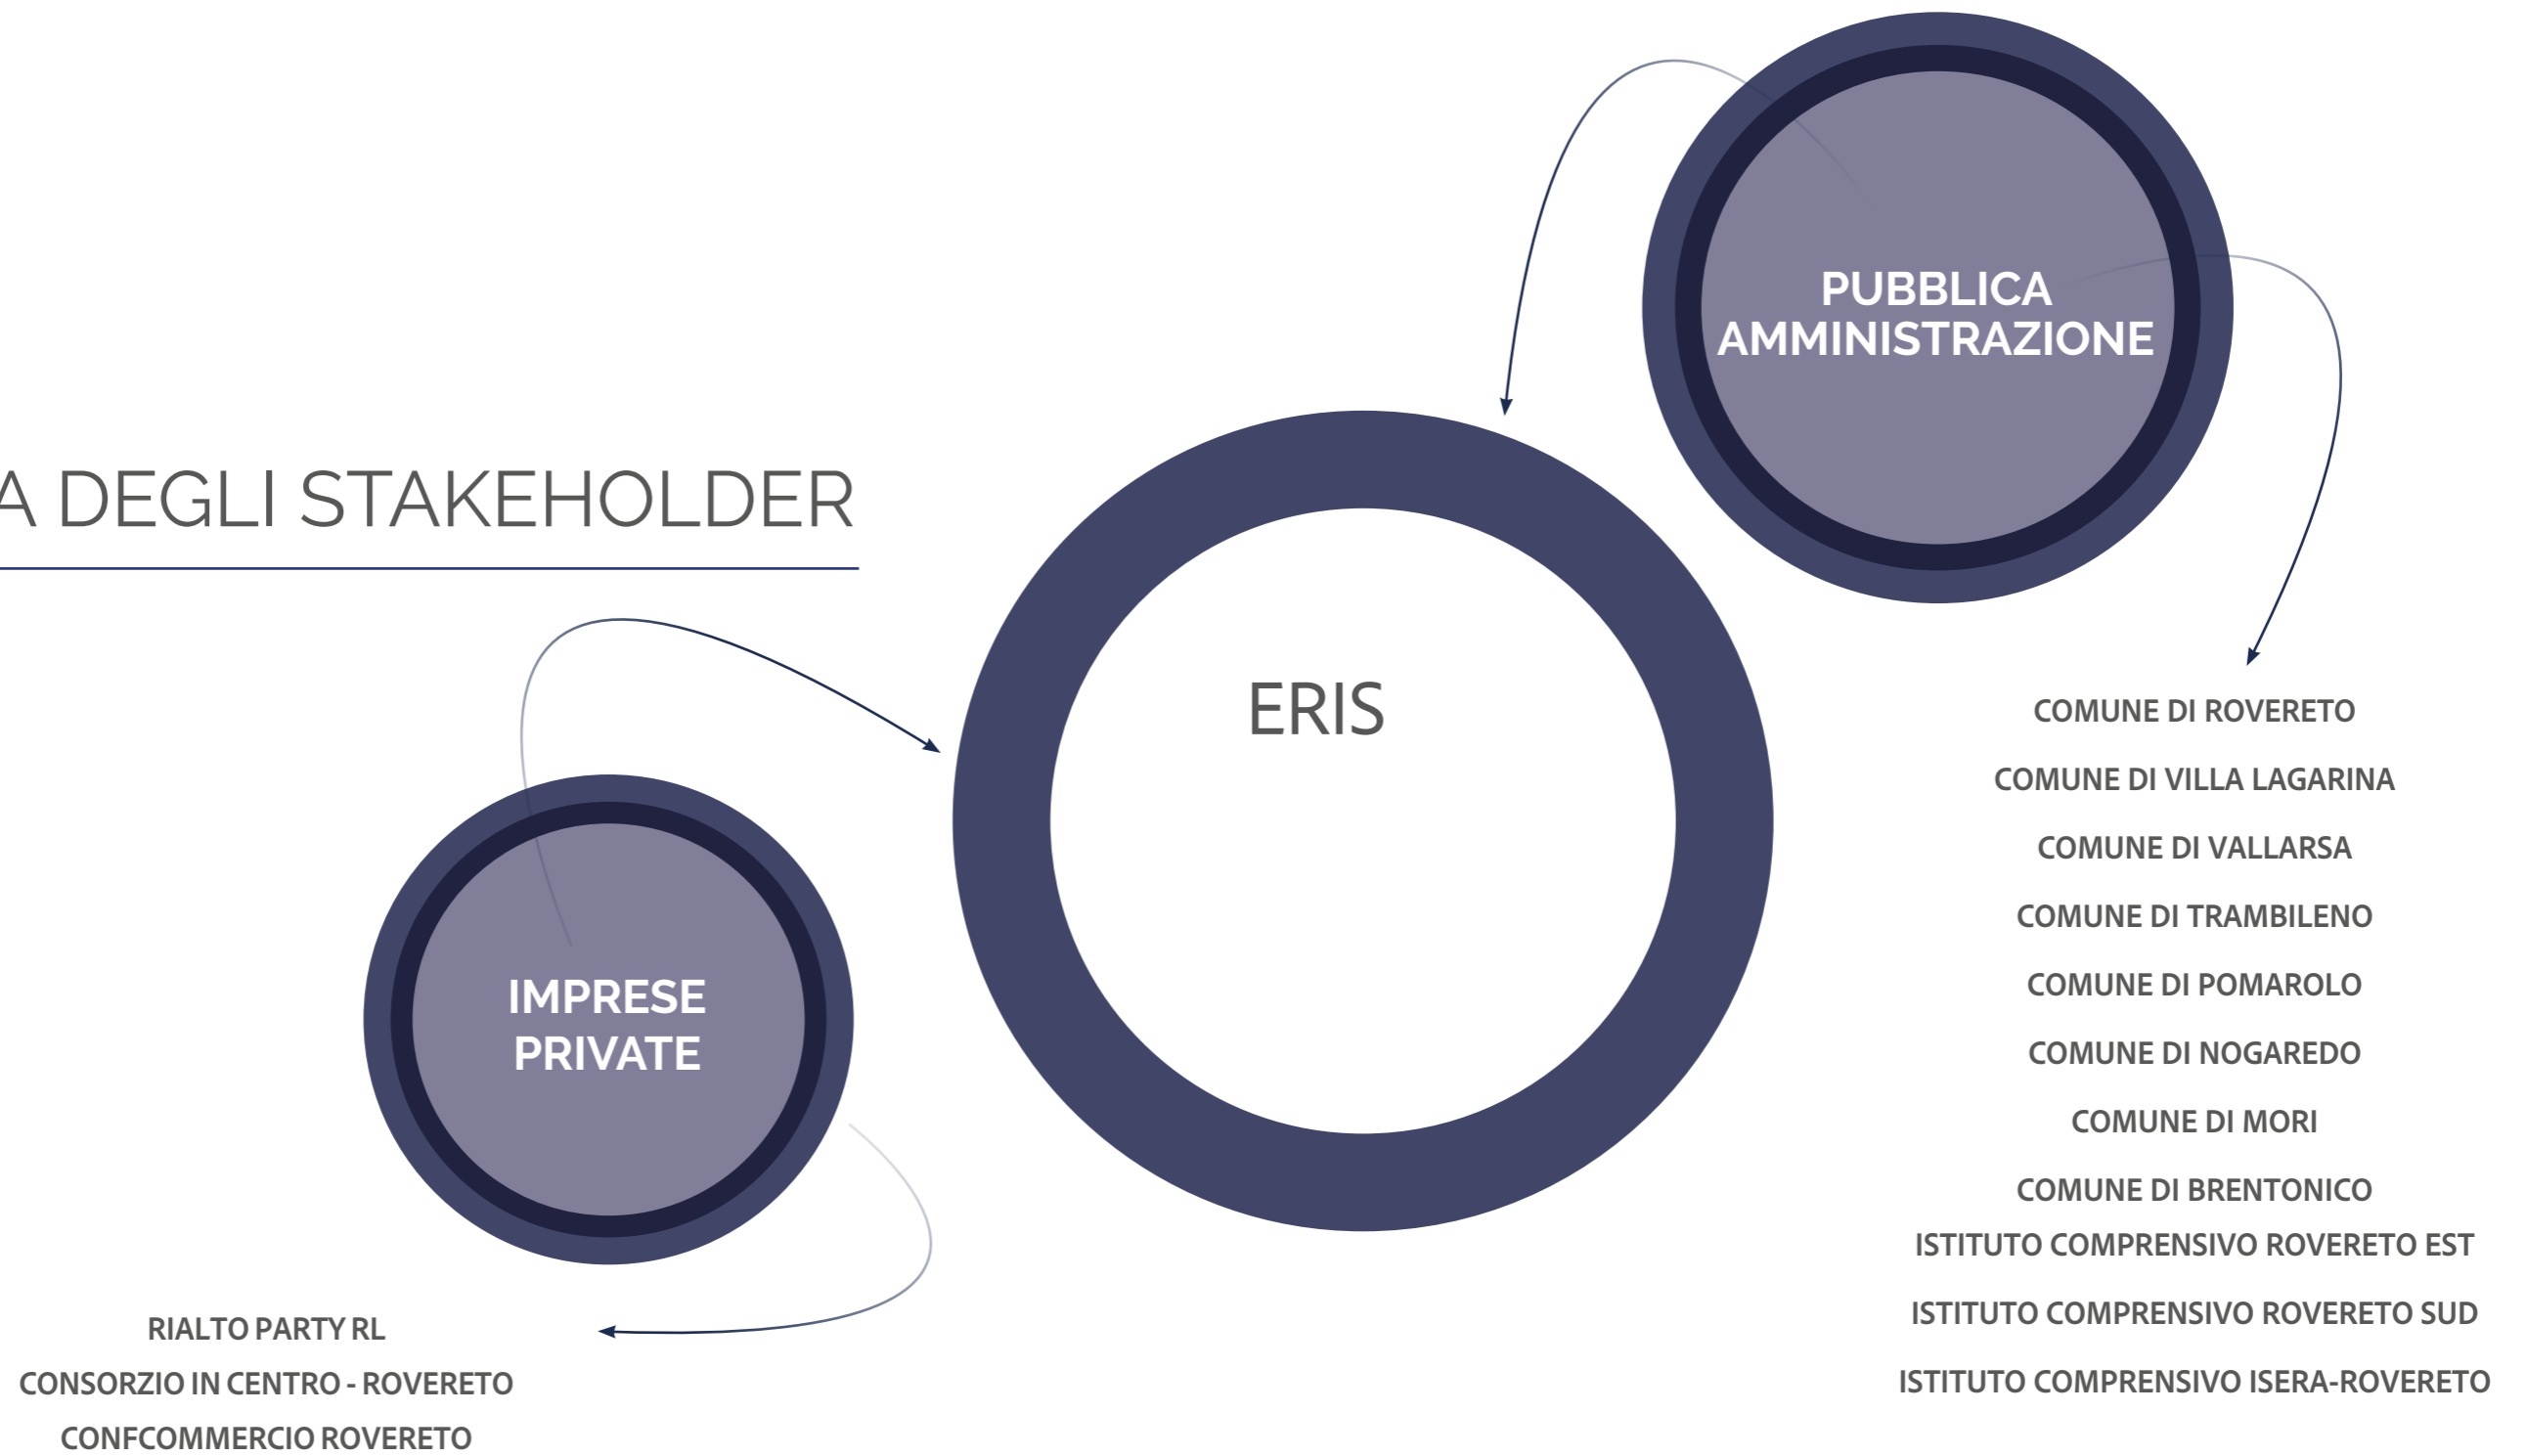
A DEGLI STAKEHOLDER

PUBBLICA AMMINISTRAZIONE

ERIS

IMPRESE PRIVATE

COMUNE DI ROVERETO

COMUNE DI VILLA LAGARINA

COMUNE DI VALLARSA

COMUNE DI TRAMBILENO

COMUNE DI POMAROLO

COMUNE DI NOGAREDO

COMUNE DI MORI

COMUNE DI BRENTONICO

ISTITUTO COMPRENSIVO ROVERETO EST

ISTITUTO COMPRENSIVO ROVERETO SUD

ISTITUTO COMPRENSIVO ISERA-ROVERETO

RIALTO PARTY RL

CONSORZIO IN CENTRO - ROVERETO

CONFCOMMERCIO ROVERETO